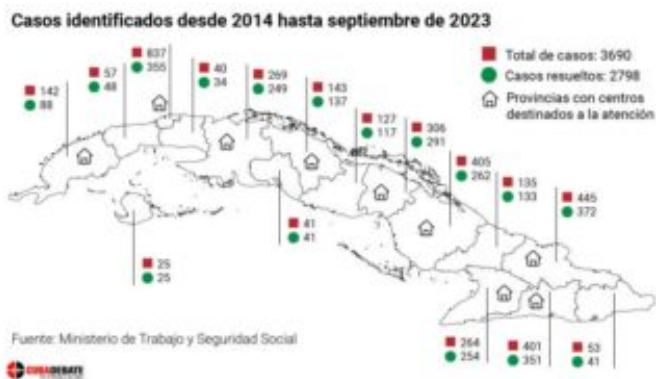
Casos identificados desde 2014 hasta septiembre de 2023

Total de casos: 3690
Casos resueltos: 2798
Provincias con centros destinados a la atención

142
88

57
48

637
355

40
34

269
249

143
137

127
117

306
291

405
262

135
133

445
372

41
41

25
25

264
254

401
351

53
41

Fuente: Ministerio de Trabajo y Seguridad Social

CUBADEBATE